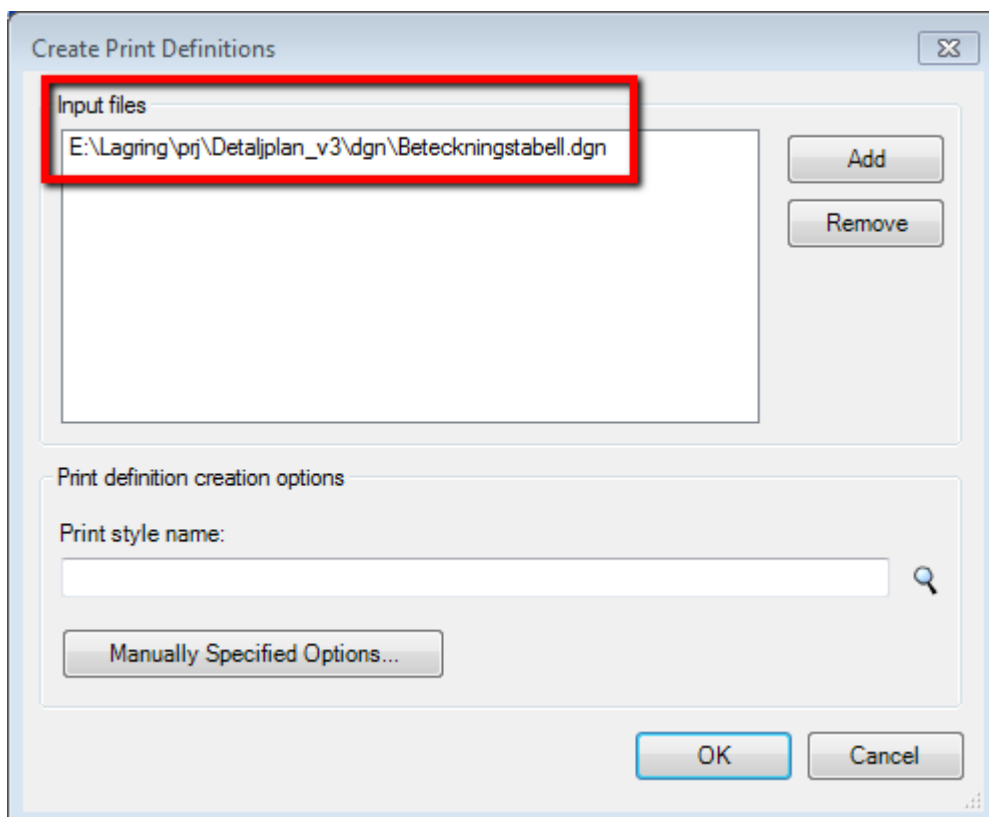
Create Print Definitions

Input files

E:\Lagring\prj\Detaljplan_v3\dgn\Beteckningstabell.dgn

Add

Remove

Print definition creation options

Print style name:

Manually Specified Options...

OK

Cancel